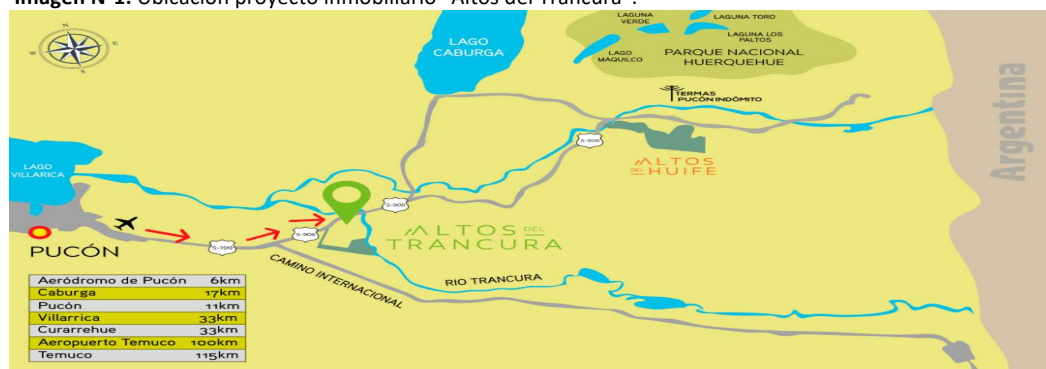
Imagen N°1: Ubicación proyecto inmobiliario "Altos del Trancura".

LAGO CABURGA

LAGUNA VERDE
LAGUNA TORO
LAGUNA LOS PALTOS
LAGO MAQUILCO
PARQUE NACIONAL HUERQUEHUE

TERMAS PUCÓN INDÓMITO

Argentina

LAGO VILLARICA

S-905

ALTOS DEL HUIFE

S-905

ALTOS DEL TRANCURA

PUCÓN

S-199

S-905

CAMINO INTERNACIONAL

RIO TRANCURA

| Aeródromo de Pucón | 6km |
|---|---|
| Caburga | 17km |
| Pucón | 11km |
| Villarrica | 33km |
| Curarrehue | 33km |
| Aeropuerto Temuco | 100km |
| Temuco | 115km |